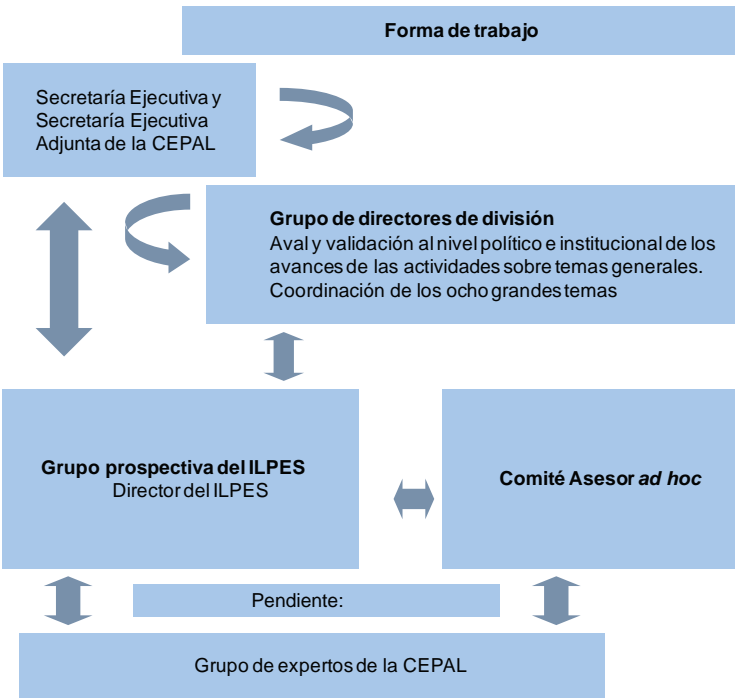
Forma de trabajo

Secretaría Ejecutiva y Secretaría Ejecutiva Adjunta de la CEPAL

Grupo de directores de división
Aval y validación al nivel político e institucional de los avances de las actividades sobre temas generales. Coordinación de los ocho grandes temas

Grupo prospectiva del ILPES
Director del ILPES

Comité Asesor *ad hoc*

Pendiente:

Grupo de expertos de la CEPAL